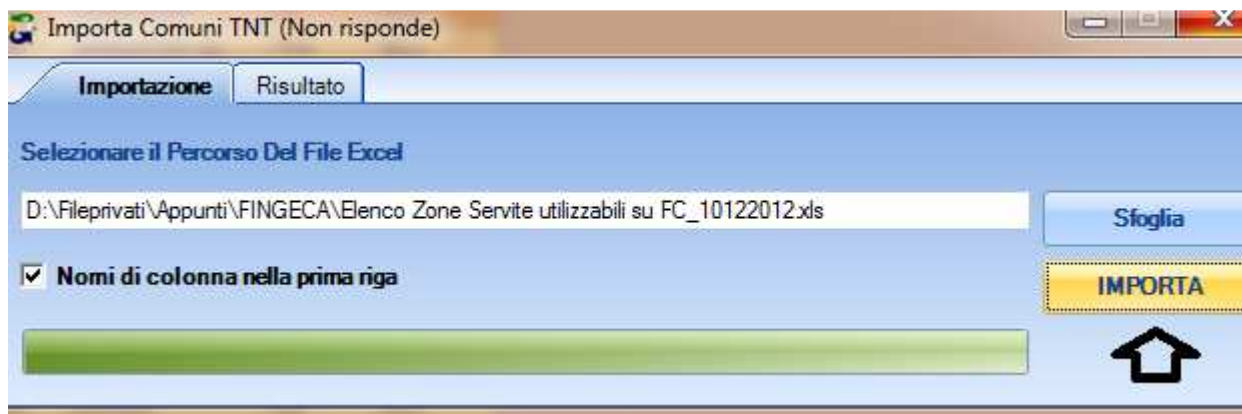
Importa Comuni TNT (Non risponde)

Importazione | Risultato

Selezionare il Percorso Del File Excel

D:\Fileprivati\Appunti\FINGECA\Elenco Zone Servite utilizzabili su FC_10122012.xls

Sfoglia

☑ Nomi di colonna nella prima riga

IMPORTA